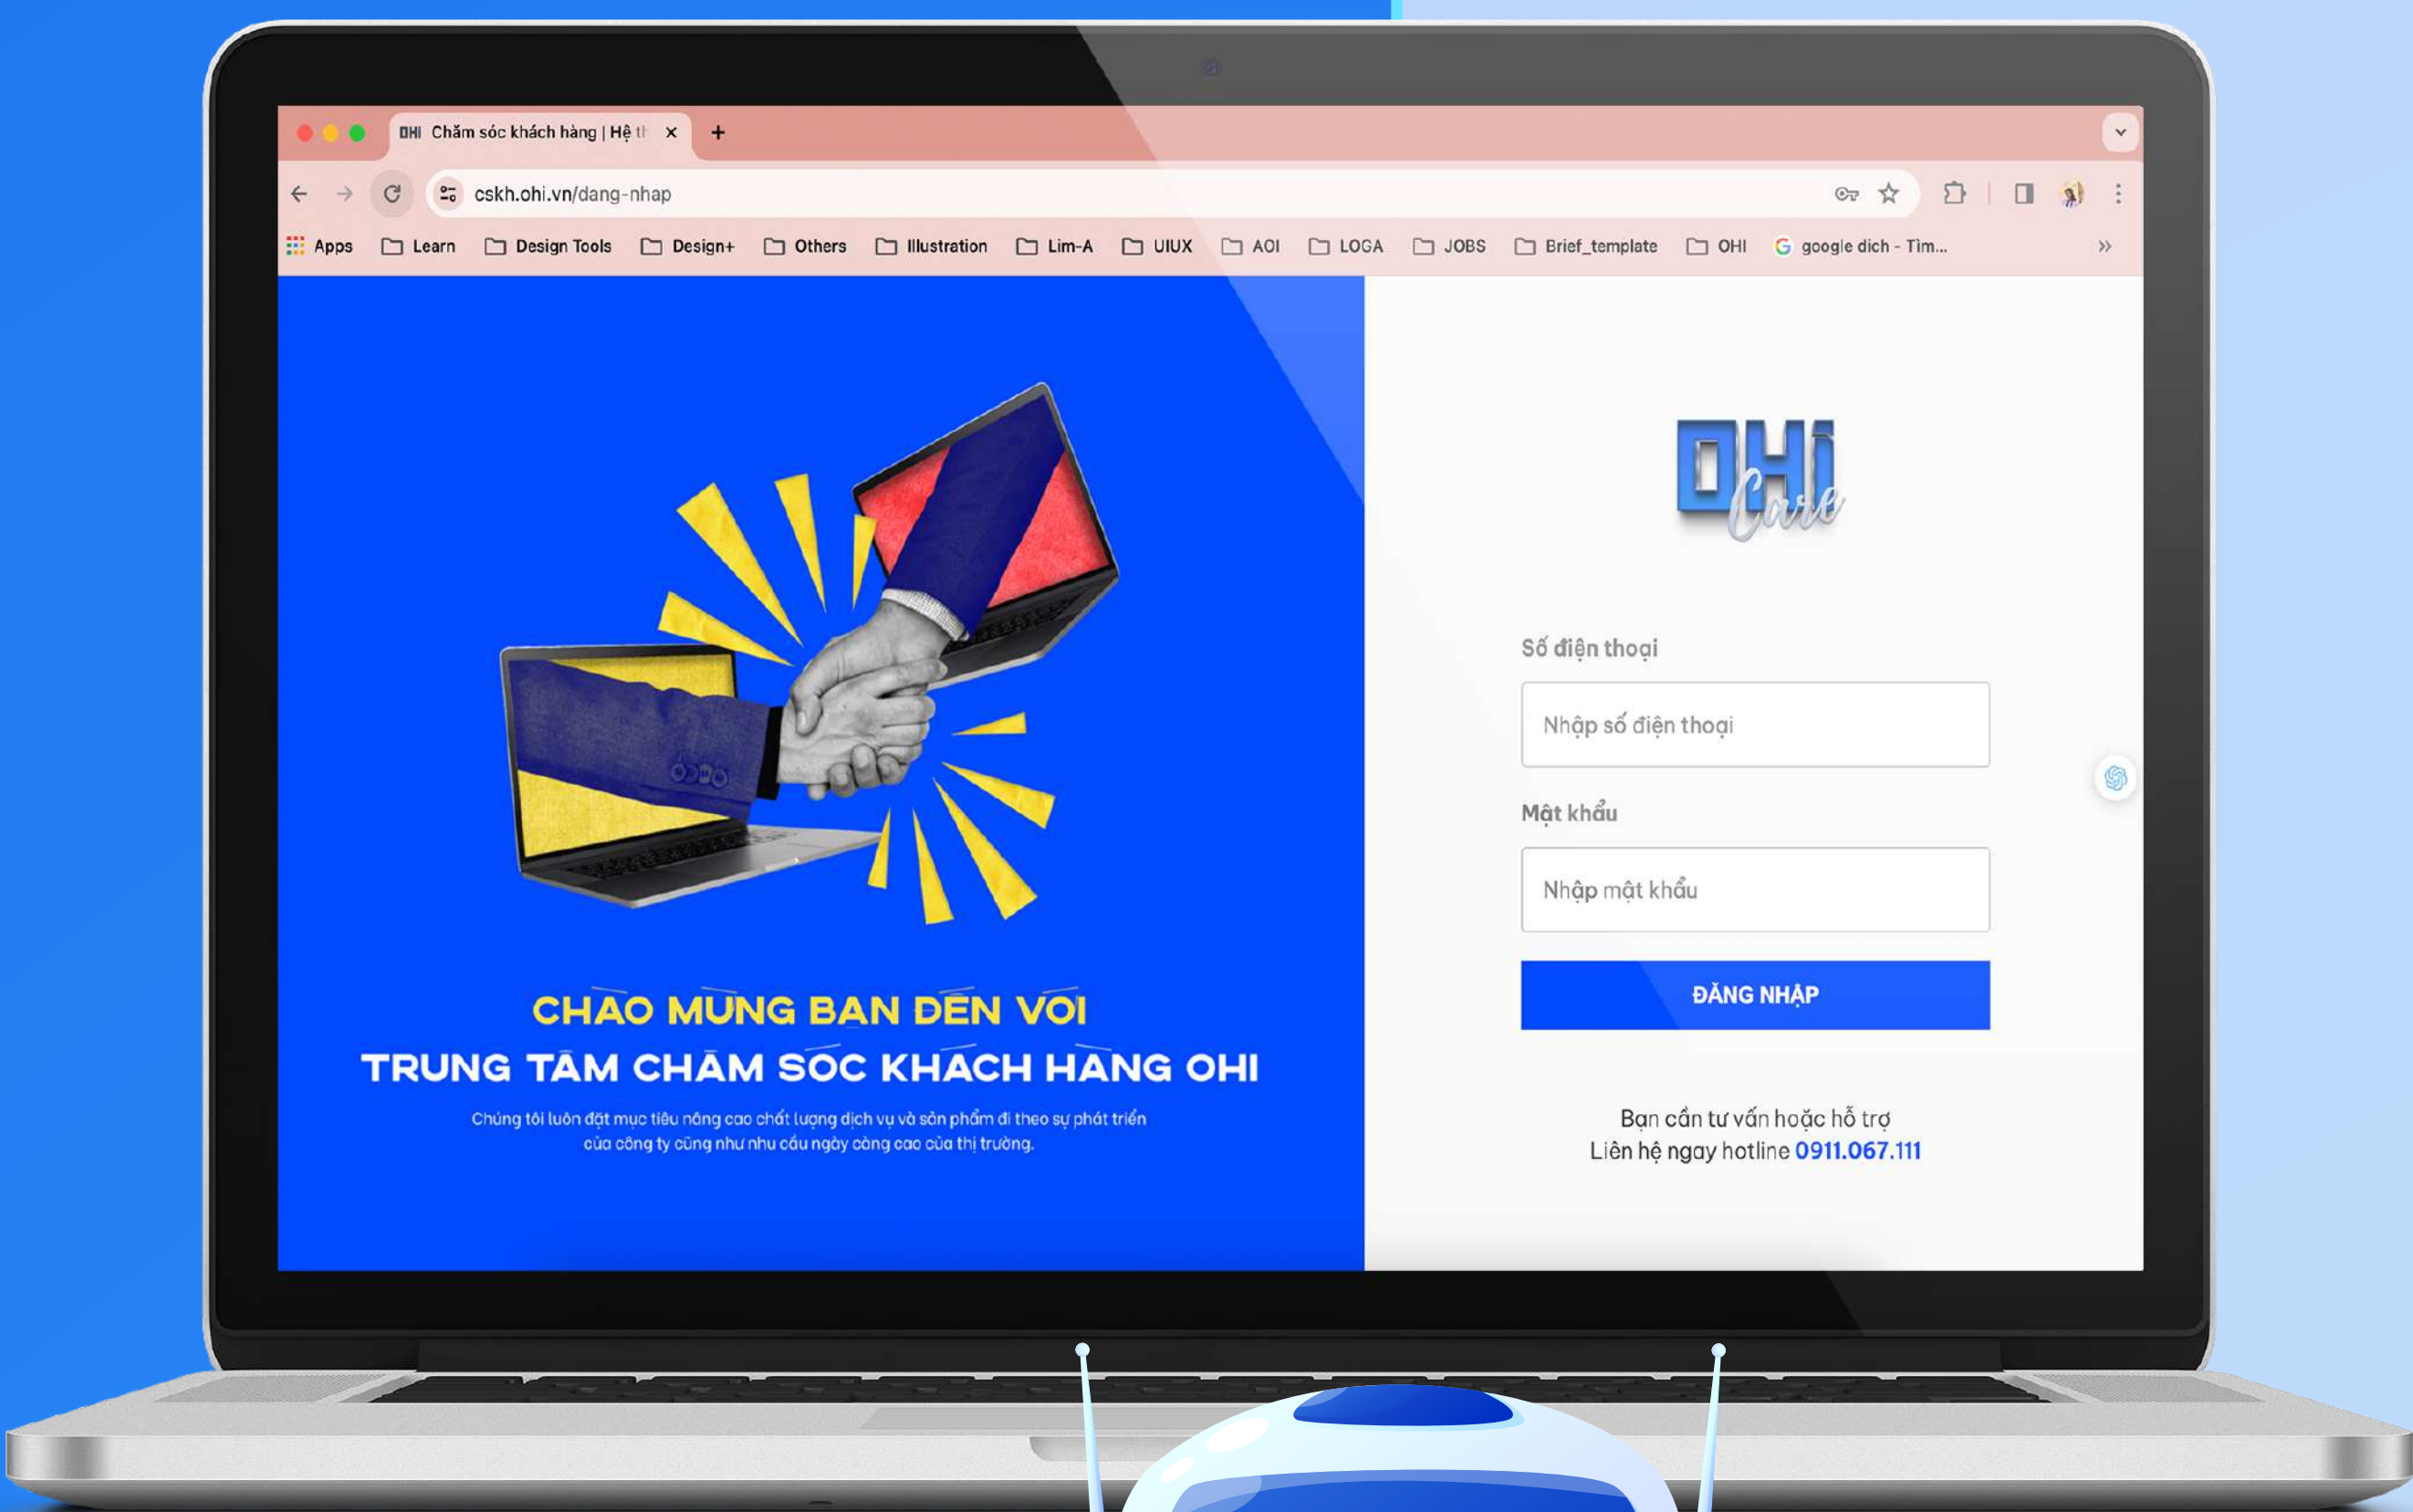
OHI Chăm sóc khách hàng | Hệ th ×

cskh.ohi.vn/dang-nhap

Apps Learn Design Tools Design+ Others Illustration Lim-A UIUX AOI LOGA JOBS Brief_template OHI google dich - Tìm...

OHI Care

Số điện thoại

Nhập số điện thoại

Mật khẩu

Nhập mật khẩu

ĐĂNG NHẬP

Bạn cần tư vấn hoặc hỗ trợ
Liên hệ ngay hotline 0911.067.111

CHÀO MỪNG BẠN ĐẾN VỚI
TRUNG TÂM CHĂM SÓC KHÁCH HÀNG OHI

Chúng tôi luôn đặt mục tiêu nâng cao chất lượng dịch vụ và sản phẩm đi theo sự phát triển của công ty cũng như nhu cầu ngày càng cao của thị trường.